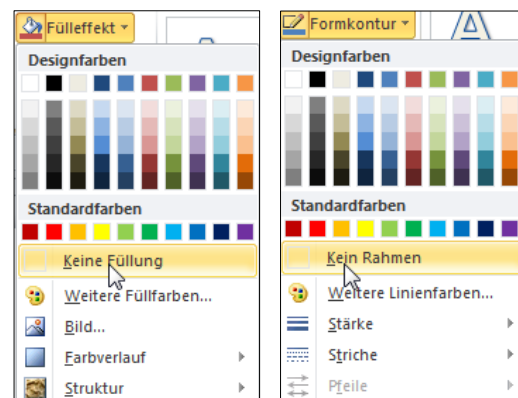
Fülleffekt

Designfarben

Standardfarben

Keine Füllung

Weitere Füllfarben...

Bild...

Farbverlauf

Struktur

Formkontur

Designfarben

Standardfarben

Kein Rahmen

Weitere Linienfarben...

Stärke

Striche

Pfeile